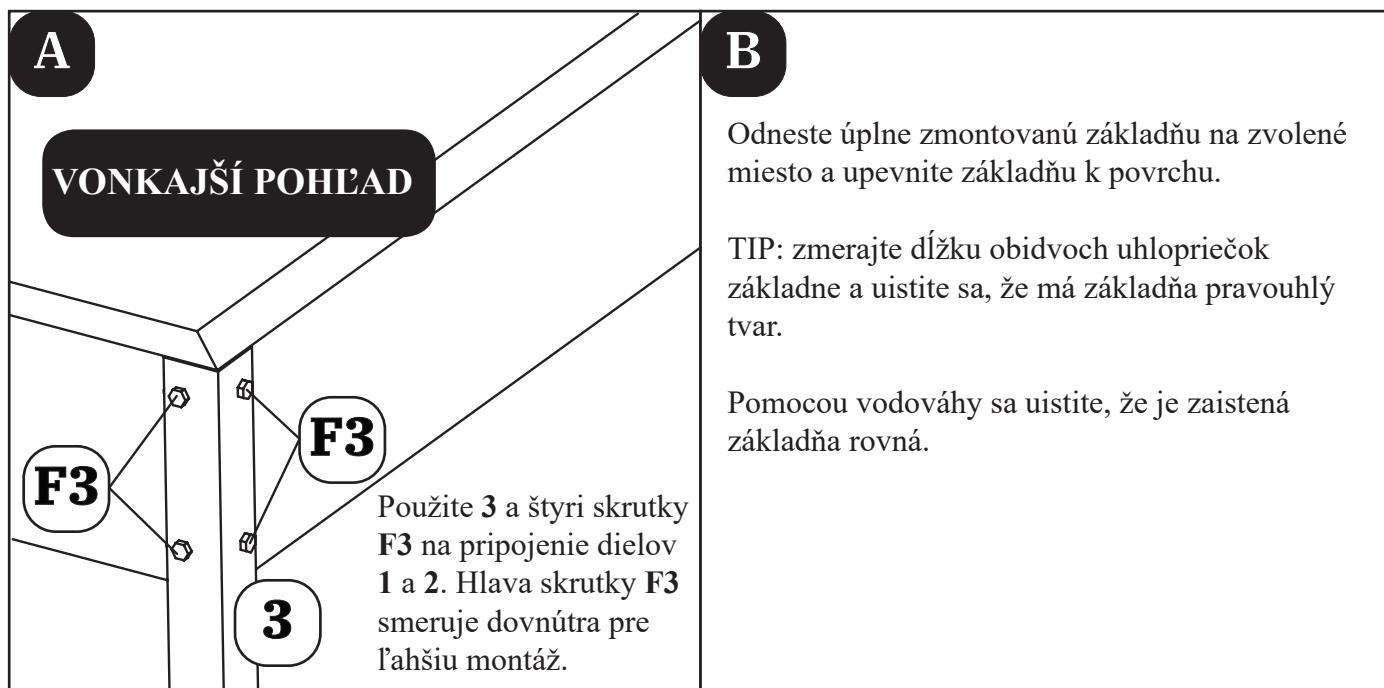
A

VONKAJŠÍ POHĽAD

F3

F3

3

Použite **3** a štyri skrutky **F3** na pripojenie dielov **1** a **2**. Hlava skrutky **F3** smeruje dovnútra pre ľahšiu montáž.

B

Odneste úplne zmontovanú základňu na zvolené miesto a upevnite základňu k povrchu.

TIP: zmerajte dĺžku obidvoch uhlopriečok základne a uistite sa, že má základňa pravouhlý tvar.

Pomocou vodováhy sa uistite, že je zaistená základňa rovná.